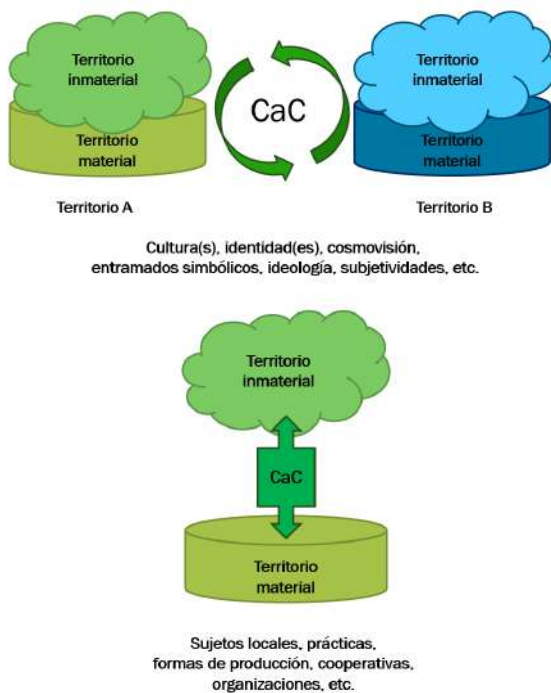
Territorio inmaterial

Territorio material

CaC

Territorio inmaterial

Territorio material

Territorio A

Territorio B

Cultura(s), identidad(es), cosmovisión, entramados simbólicos, ideología, subjetividades, etc.

Territorio inmaterial

CaC

Territorio material

Sujetos locales, prácticas, formas de producción, cooperativas, organizaciones, etc.